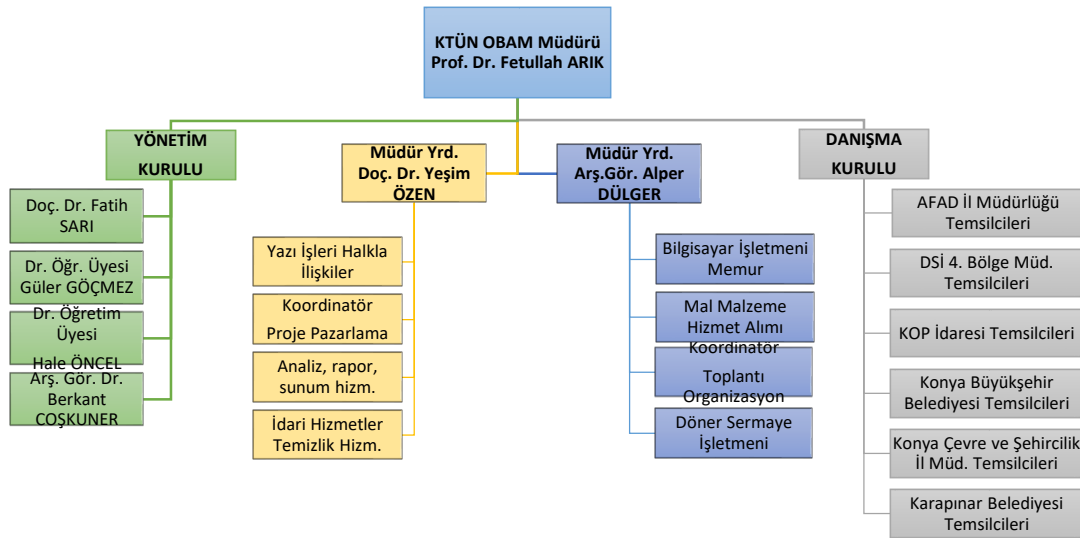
KTÜN OBAM Müdürü
Prof. Dr. Fetullah ARIK

YÖNETİM KURULU

Doç. Dr. Fatih SARI

Dr. Öğr. Üyesi Güler GÖÇMEZ

Dr. Öğretim Üyesi Hale ÖNCEL

Arş. Gör. Dr. Berkant COŞKUNER

Müdür Yrd.
Doç. Dr. Yeşim ÖZEN

Yazı İşleri Halkla İlişkiler

Koordinatör Proje Pazarlama

Analiz, rapor, sunum hizm.

İdari Hizmetler Temizlik Hizm.

Müdür Yrd.
Arş.Gör. Alper DÜLGER

Bilgisayar İşletmeni Memur

Mal Malzeme Hizmet Alımı

Koordinatör Toplantı Organizasyon

Döner Sermaye İşletmeni

DANIŞMA KURULU

AFAD İl Müdürlüğü Temsilcileri

DSİ 4. Bölge Müd. Temsilcileri

KOP İdaresi Temsilcileri

Konya Büyükşehir Belediyesi Temsilcileri

Konya Çevre ve Şehircilik İl Müd. Temsilcileri

Karapınar Belediyesi Temsilcileri